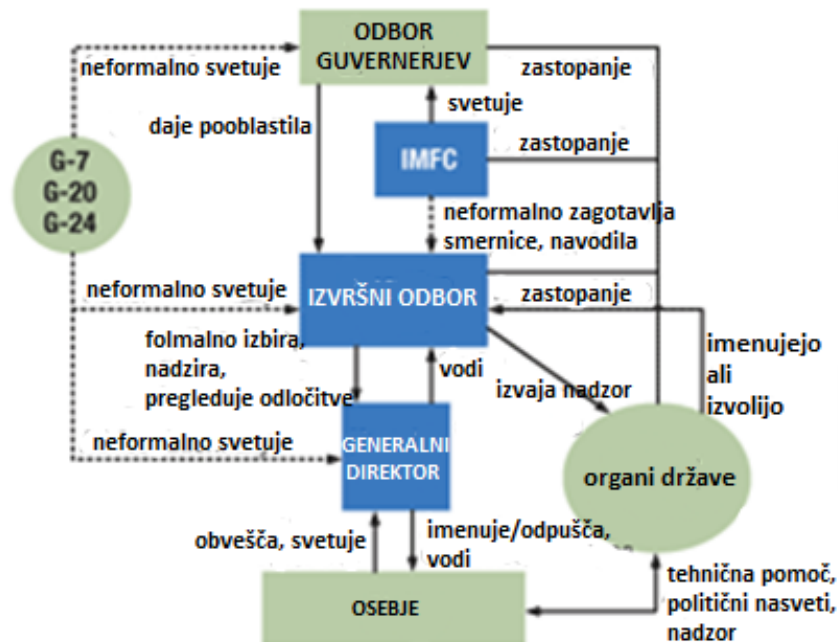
ODBOR GUVERNERJEV

neformalno svetuje

zastopanje

svetuje

daje pooblastila

IMFC

zastopanje

G-7
G-20
G-24

neformalno zagotavlja smernice, navodila

neformalno svetuje

IZVRŠNI ODBOR

zastopanje

folmalno izbira, nadzira, pregleduje odločitve

vodi

izvaja nadzor

imenujejo ali izvolijo

neformalno svetuje

GENERALNI DIREKTOR

organi države

obvešča, svetuje

imenuje/odpušča, vodi

OSEBJE

tehnična pomoč, politični nasveti, nadzor